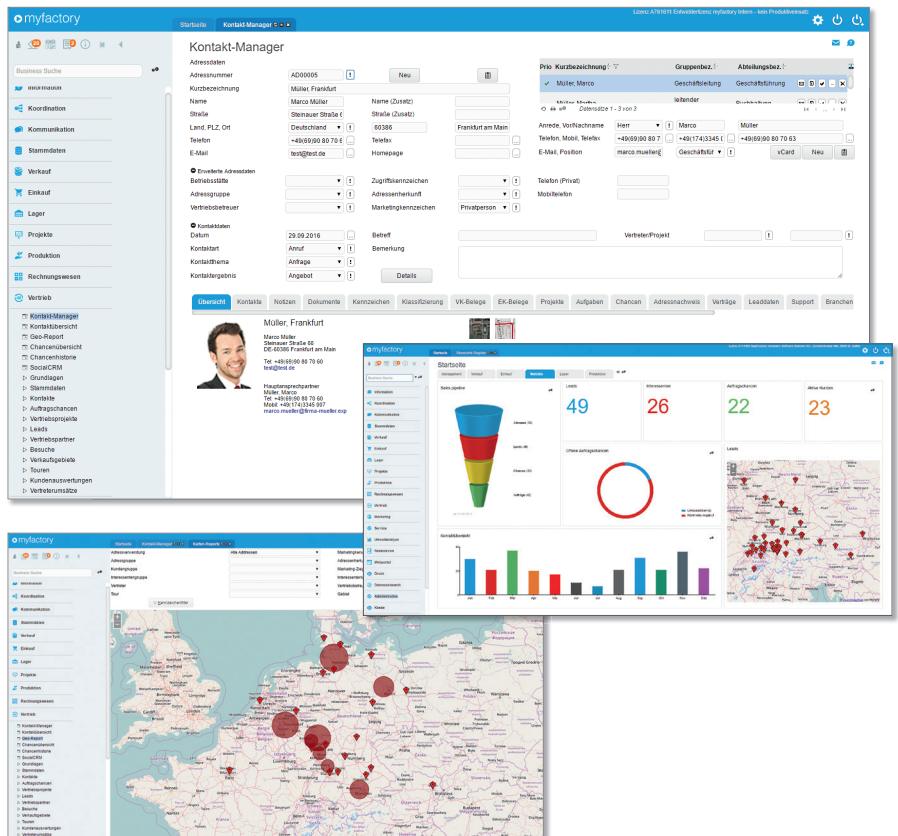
myfactory

Startseite

Kontakt-Manager

Lizenz: A761611 Entwicklerlizenz myfactory Intern - kein Produktiveinsatz

Business Suche

Information

Koordination

Kommunikation

Stammdaten

Verkauf

Einkauf

Lager

Projekte

Produktion

Rechnungswesen

Vertrieb

Kontakt-Manager

Kontaktübersicht

Geo-Report

Chancenübersicht

Chancenhistorie

SocialCRM

Grundlagen

Stammdaten

Kontakte

Auftragschancen

Vertriebsprojekte

Leads

Vertriebspartner

Besuche

Verkaufsgebiete

Touren

Kundenauswertungen

Vertreterumsätze

Kontakt-Manager

Adressdaten

Adressnummer AD00005 Neu

Kurzbezeichnung Müller, Frankfurt

Name Marco Müller

Name (Zusatz)

Straße Steinauer Straße 6

Straße (Zusatz)

Land, PLZ, Ort Deutschland 60386 Frankfurt am Main

Telefon +49(69)90 80 70 6

Telefax

E-Mail test@test.de

Homepage

Erweiterte Adressdaten

Betriebsstätte

Zugriffskennzeichen

Telefon (Privat)

Adressgruppe

Adressenherkunft

Mobiltelefon

Vertriebsbetreuer

Marketingkennzeichen Privatperson

Kontaktdaten

Datum 29.09.2016

Betreff

Vertreter/Projekt

Kontaktart Anruf

Bemerkung

Kontaktthema Anfrage

Kontaktergebnis Angebot

Details

| Prio | Kurzbezeichnung | Gruppenbez. | Abteilungsbez. |
|---|---|---|---|
| ✓ | Müller, Marco | Geschäftsleitung | Geschäftsführung |
| | Müller, Martha | leitender | Buchhaltung |

Datensätze 1 - 3 von 3

Anrede, Vor/Nachname Herr Marco Müller

Telefon, Mobil, Telefax +49(69)90 80 7 +49(174)3345 0 +49(69)90 80 70 63

E-Mail, Position marco.mueller@ Geschäftsfüh vCard Neu

Übersicht | Kontakte | Notizen | Dokumente | Kennzeichen | Klassifizierung | VK-Belege | EK-Belege | Projekte | Aufgaben | Chancen | Adressnachweis | Verträge | Leaddaten | Support | Branchen

Müller, Frankfurt

Marco Müller
Steinauer Straße 68
DE-60386 Frankfurt am Main

Tel: +49(69)90 80 70 60
test@test.de

Hauptansprechpartner
Müller, Marco
Tel: +49(69)90 80 70 60
Mobil: +49(174)3345 007
marco.mueller@firma-mueller.exp

myfactory

Startseite

Leads 49

Interessenten 26

Auftragschancen 22

Aktive Kunden 23

Sales pipeline

Offene Auftragschancen

Leads

Kontaktstatistik

myfactory

Startseite

Kontakt-Manager

Karten-Report

Adressverwendung Alle Adressen

Adressgruppe

Kundengruppe

Interessentengruppe

Vertreter

Tour

Business Suche

Koordination

Kommunikation

Stammdaten

Verkauf

Einkauf

Lager

Projekte

Produktion

Rechnungswesen

Vertrieb